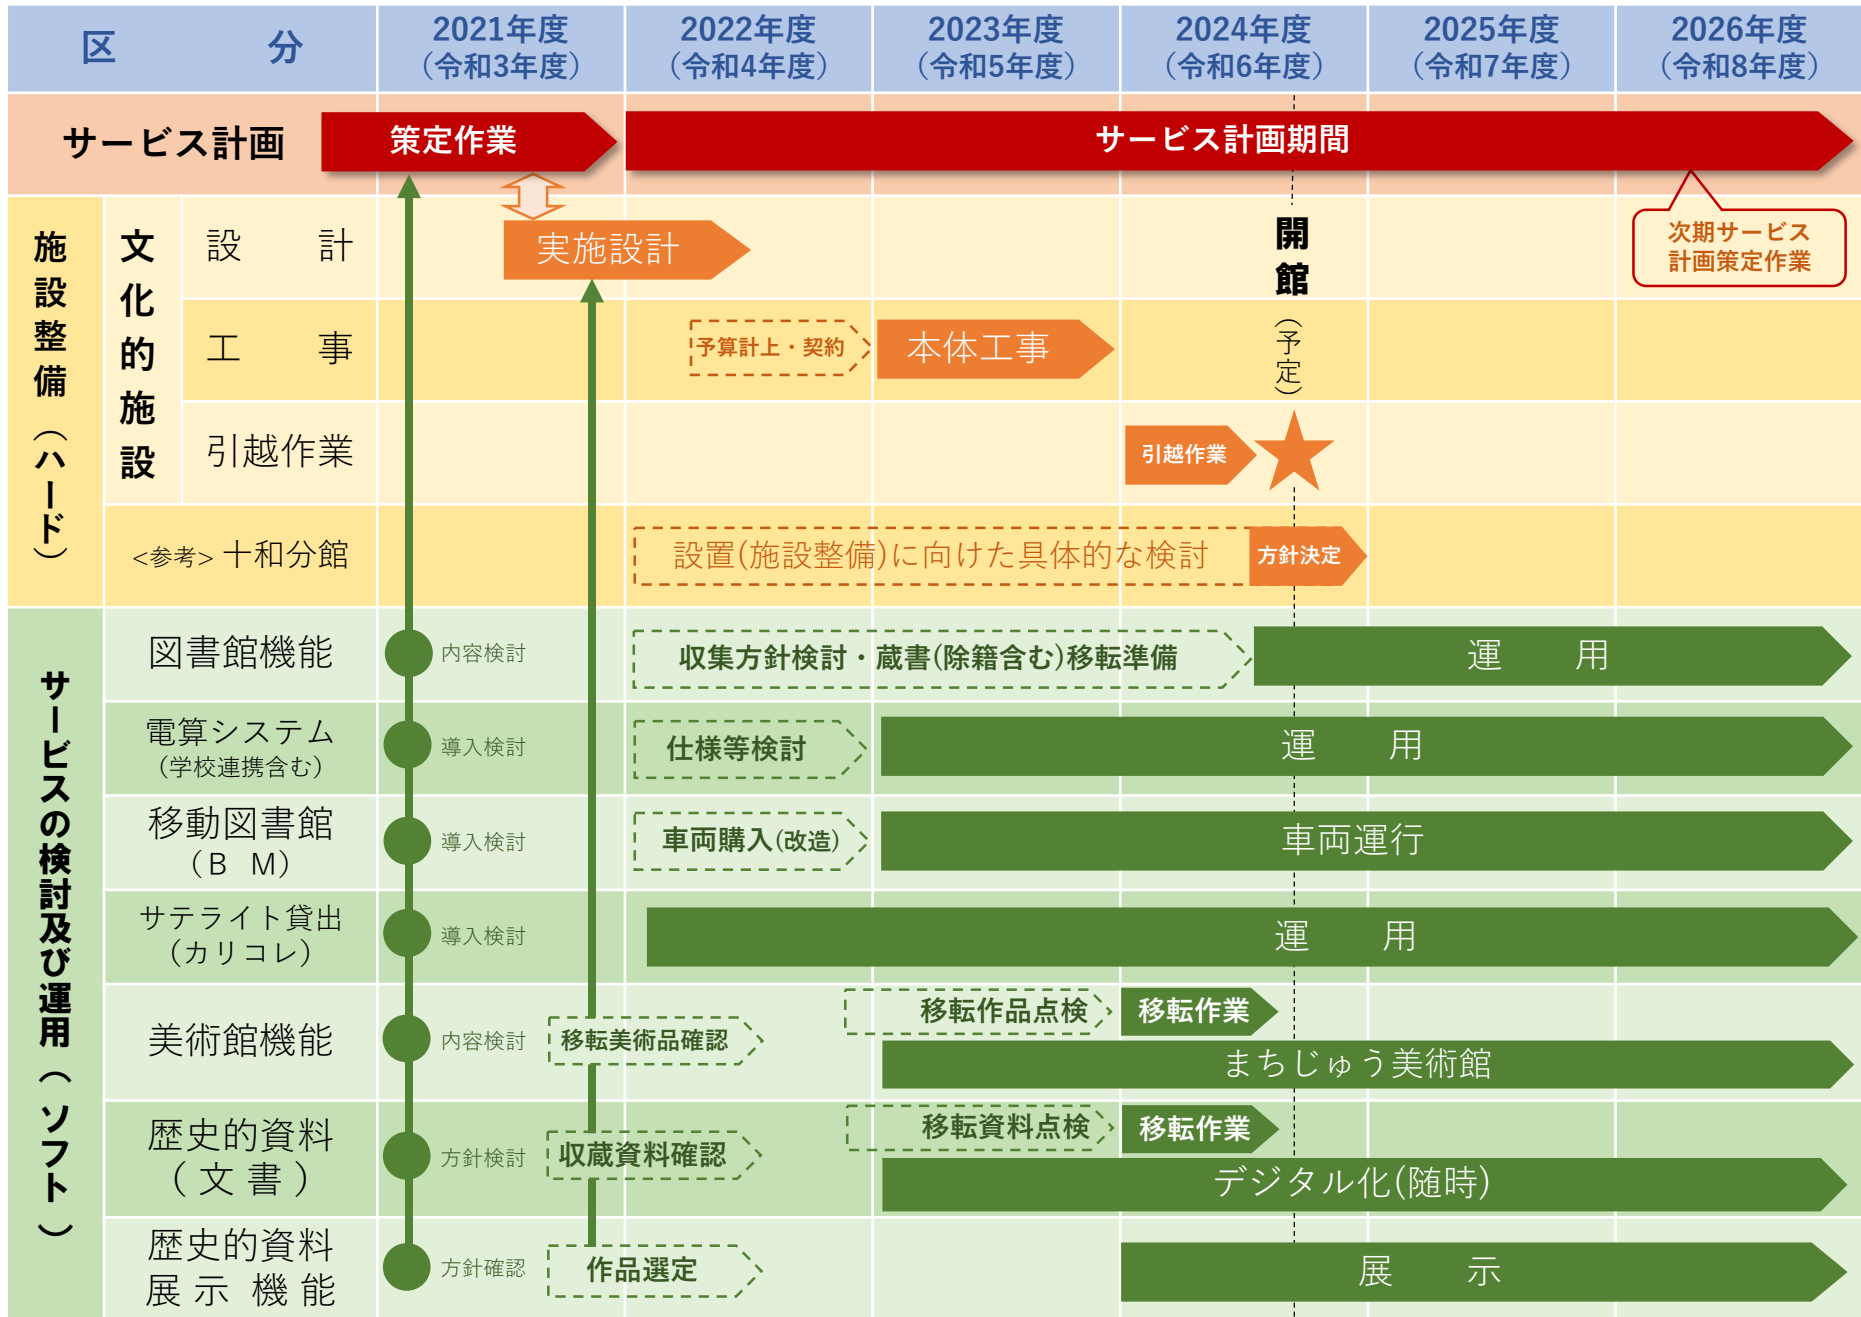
| 区分 | 2021年度（令和3年度） | 2022年度（令和4年度） | 2023年度（令和5年度） | 2024年度（令和6年度） | 2025年度（令和7年度） | 2026年度（令和8年度） |
|---|---|---|---|---|---|---|
| サービス計画 | 策定作業 | サービス計画期間 | | | | 次期サービス計画策定作業 |
| 施設整備（ハード） 文化的施設 設計 | | 実施設計 | | 開館（予定） | | |
| 施設整備（ハード） 文化的施設 工事 | | 予算計上・契約 | 本体工事 | | | |
| 施設整備（ハード） 文化的施設 引越作業 | | | | 引越作業 | | |
| 施設整備（ハード） <参考> 十和分館 | | 設置(施設整備)に向けた具体的な検討 | | 方針決定 | | |
| サービスの検討及び運用（ソフト） 図書館機能 | 内容検討 | 収集方針検討・蔵書(除籍含む)移転準備 | | 運　用 | | |
| サービスの検討及び運用（ソフト） 電算システム（学校連携含む） | 導入検討 | 仕様等検討 | 運　用 | | | |
| サービスの検討及び運用（ソフト） 移動図書館（B M） | 導入検討 | 車両購入(改造) | 車両運行 | | | |
| サービスの検討及び運用（ソフト） サテライト貸出（カリコレ） | 導入検討 | 運　用 | | | | |
| サービスの検討及び運用（ソフト） 美術館機能 | 内容検討 | 移転美術品確認 | 移転作品点検 まちじゅう美術館 | 移転作業 | | |
| サービスの検討及び運用（ソフト） 歴史的資料（文書） | 方針検討 | 収蔵資料確認 | 移転資料点検 デジタル化(随時) | 移転作業 | | |
| サービスの検討及び運用（ソフト） 歴史的資料展示機能 | 方針確認 | 作品選定 | | 展　示 | | |